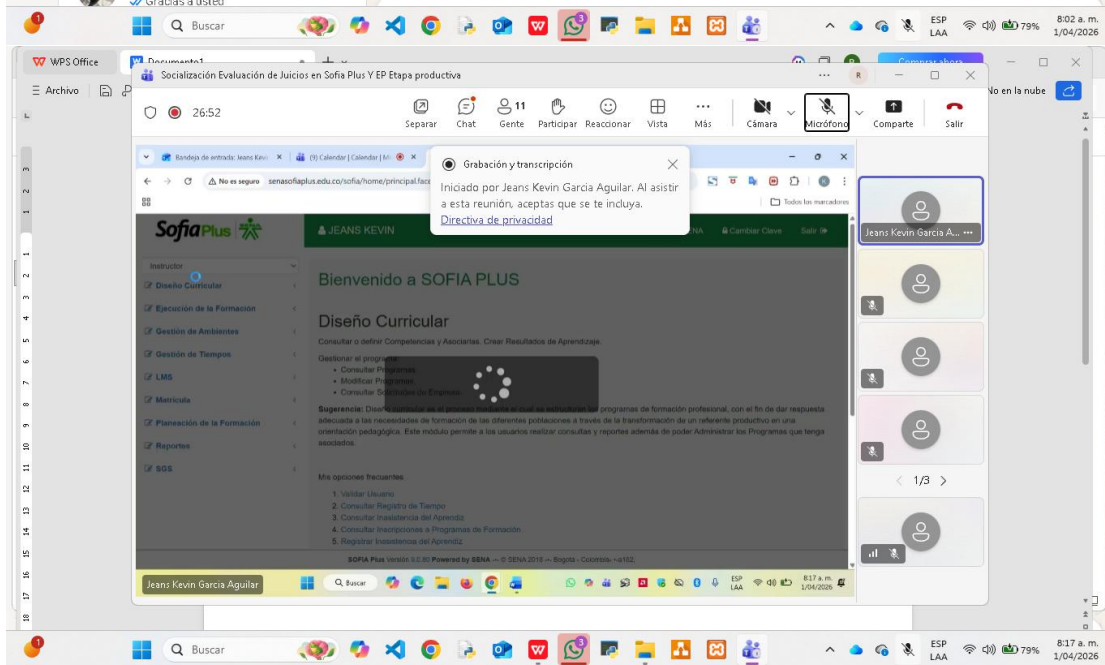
Gracias a usted

Buscar

ESP LAA 79% 8:02 a. m. 1/04/2026

WPS Office Documento1

Comprar ahora

Archivo

No en la nube

Socialización Evaluación de Juicios en Sofia Plus Y EP Etapa productiva

26:52

Separar Chat Gente 11 Participar Reaccionar Vista Más Cámara Micrófono Comparte Salir

Bandeja de entrada: Jeans Kevi × (9) Calendar | Calendar | Mi ×

No es seguro senasofiaplus.edu.co/sofia/home/principal.face

Todos los marcadores

Grabación y transcripción

Iniciado por Jeans Kevin Garcia Aguilar. Al asistir a esta reunión, aceptas que se te incluya.

Directiva de privacidad

SofiaPlus

JEANS KEVIN

Cambiar Clave Salir

Instructor

Diseño Curricular
Ejecución de la Formación
Gestión de Ambientes
Gestión de Tiempos
LMS
Matricula
Planeación de la Formación
Reportes
SGS

Bienvenido a SOFIA PLUS

Diseño Curricular

Consultar o definir Competencias y Asociarlas. Crear Resultados de Aprendizaje.

Gestionar el programa
• Consultar Programas
• Modificar Programas
• Consultar Solicitudes de Empresa

Sugerencia: Diseño curricular es el proceso mediante el cual se estructuran los programas de formación profesional, con el fin de dar respuesta adecuada a las necesidades de formación de las diferentes poblaciones a través de la transformación de un referente productivo en una orientación pedagógica. Este módulo permite a los usuarios realizar consultas y reportes además de poder Administrar los Programas que tenga asociados.

Mis opciones frecuentes

1. Validar Usuario
2. Consultar Registro de Tiempo
3. Consultar Inasistencia del Aprendiz
4. Consultar Inscripciones a Programas de Formación
5. Registrar Inasistencia del Aprendiz

SOFIA Plus Version 9.0.80 Powered by SENA -- © SENA 2016 -- Bogota - Colombia - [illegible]

Jeans Kevin Garcia A...

1/3

Jeans Kevin Garcia Aguilar

Buscar

ESP LAA 8:17 a. m. 1/04/2026

Buscar

ESP LAA 79% 8:17 a. m. 1/04/2026